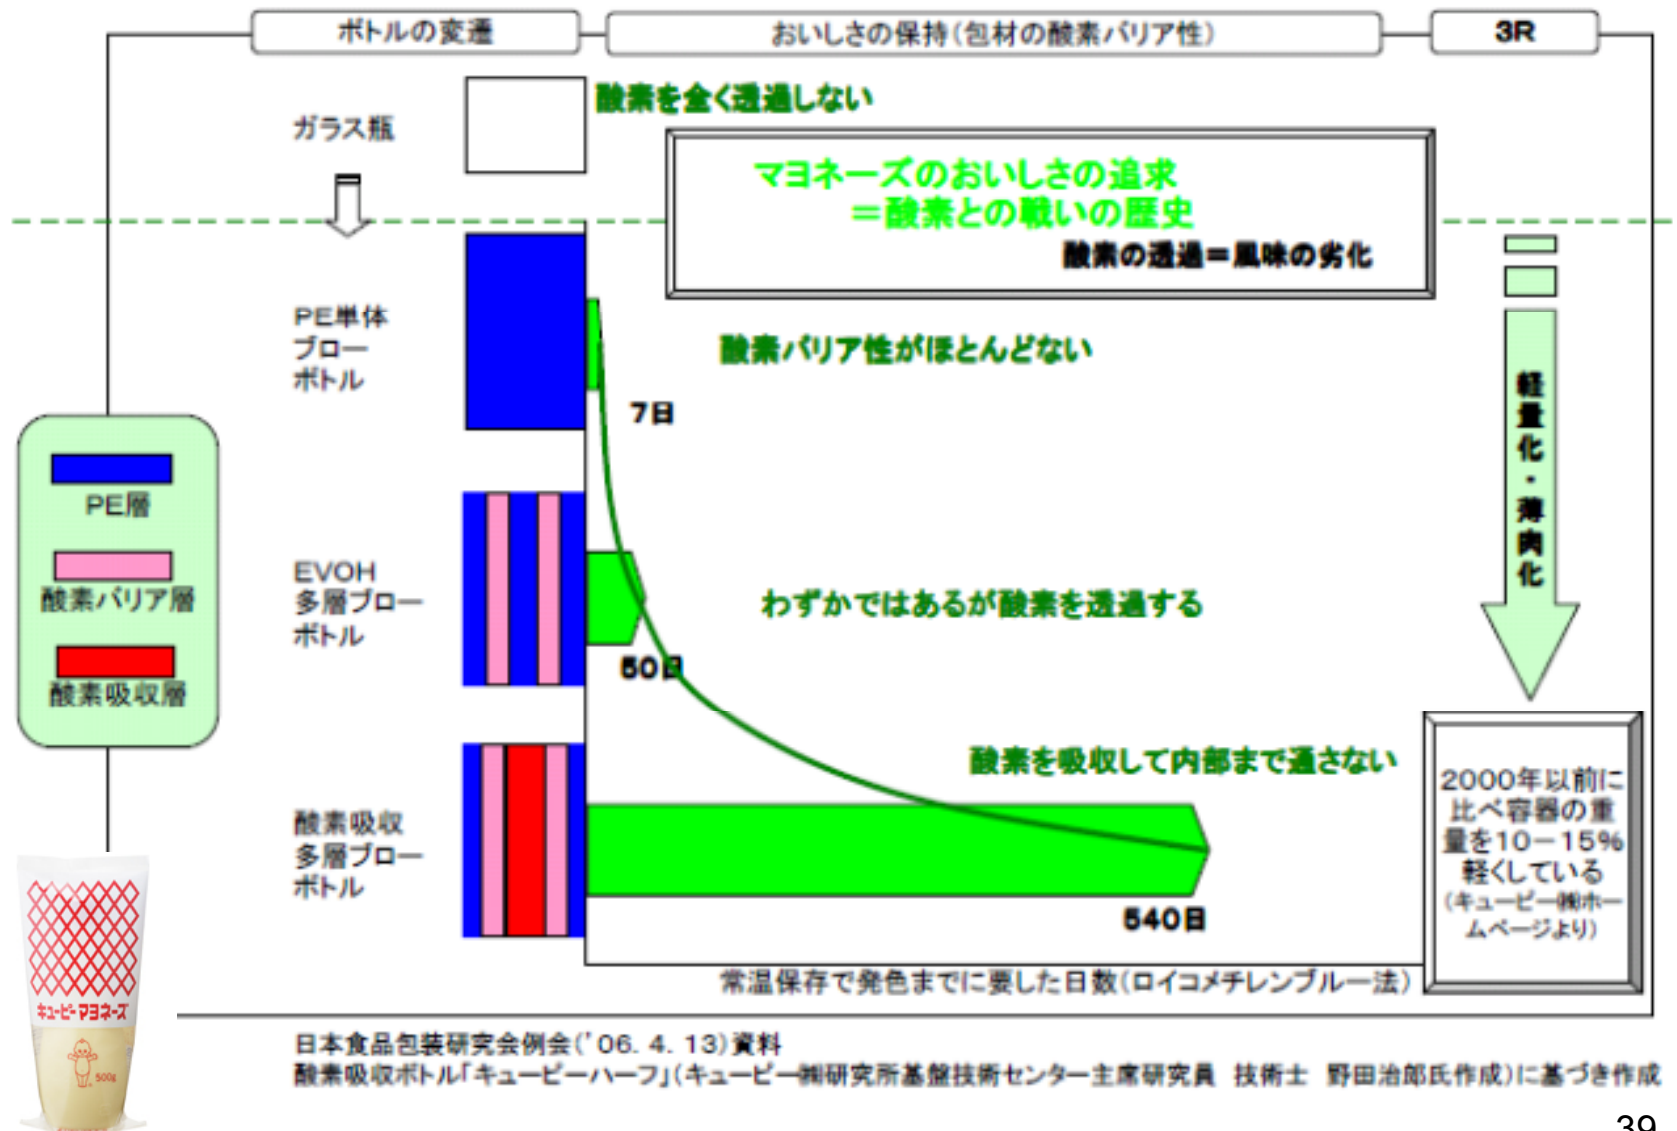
ボトルの変遷

おいしさの保持(包材の酸素バリア性)

3R

ガラス瓶

酸素を全く透過しない

マヨネーズのおいしさの追求
=酸素との戦いの歴史

酸素の透過=風味の劣化

PE単体ブローボトル

酸素バリア性がほとんどない

7日

PE層

酸素バリア層

酸素吸収層

EVOH多層ブローボトル

わずかではあるが酸素を透過する

50日

軽量化・薄肉化

酸素を吸収して内部まで通さない

酸素吸収多層ブローボトル

540日

2000年以前に比べ容器の重量を10−15%軽くしている
(キユーピー(株)ホームページより)

常温保存で発色までに要した日数(ロイコメチレンブルー法)

キユーピーマヨネーズ

500g

日本食品包装研究会例会('06. 4. 13)資料
酸素吸収ボトル「キユーピーハーフ」(キユーピー(株)研究所基盤技術センター主席研究員 技術士 野田治郎氏作成)に基づき作成

39